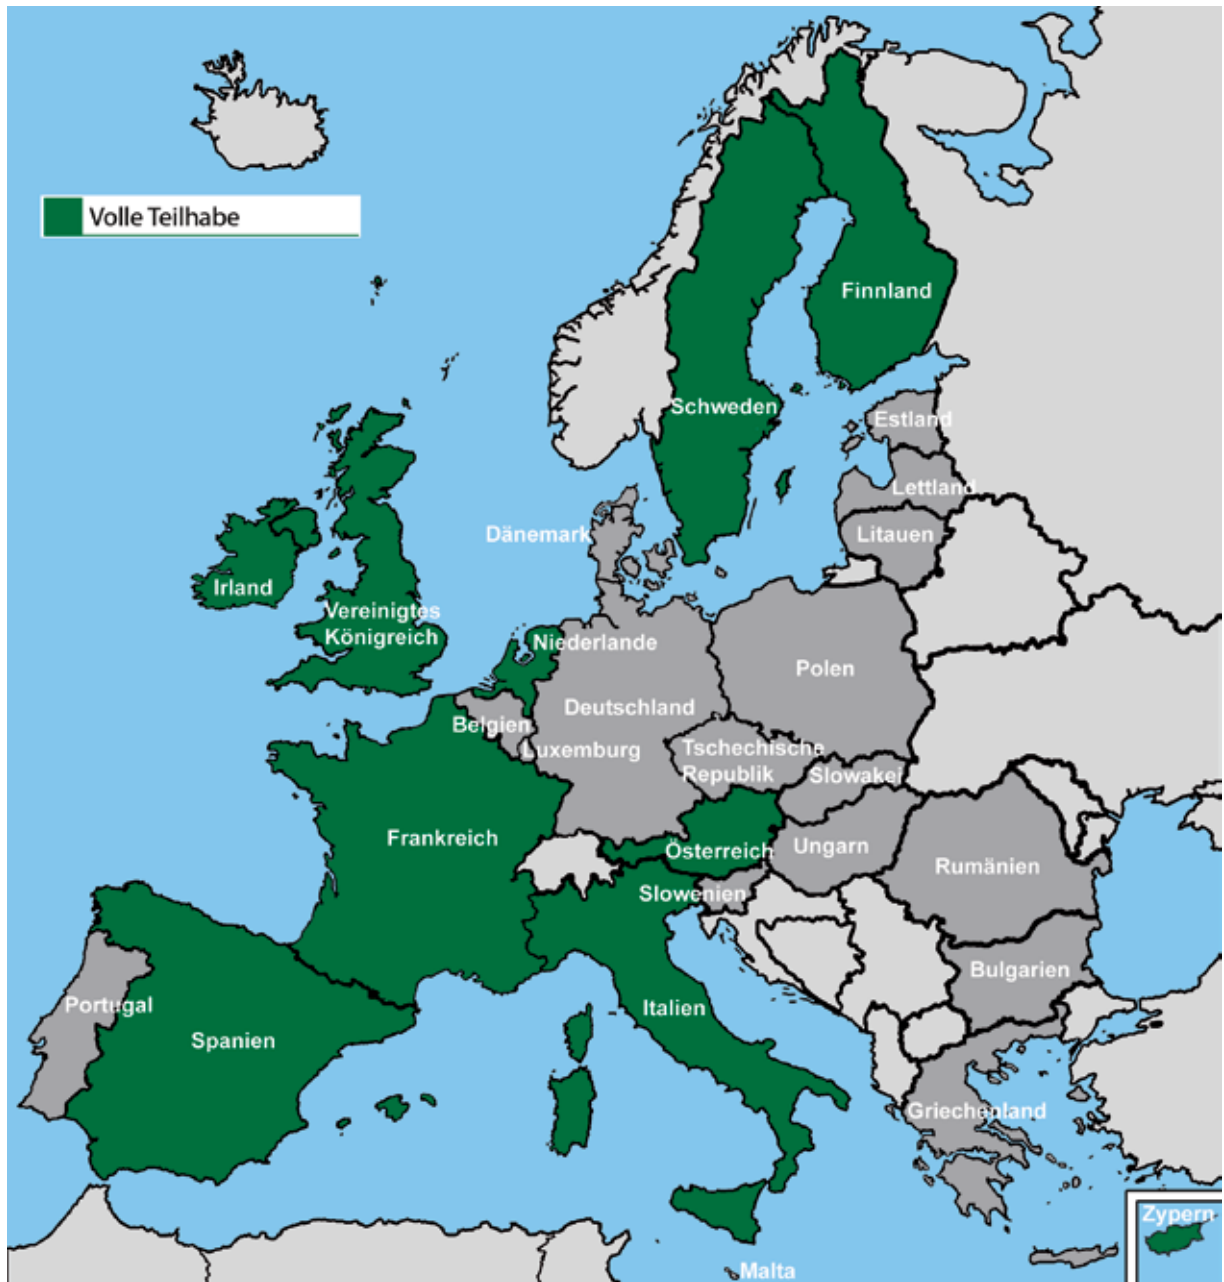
Volle Teilhabe

Finnland

Schweden

Estland

Lettland

Litauen

Dänemark

Irland

Vereinigtes Königreich

Niederlande

Polen

Deutschland

Belgien

Luxemburg

Tschechische Republik

Slowakei

Frankreich

Österreich

Ungarn

Rumänien

Slowenien

Bulgarien

Portugal

Spanien

Italien

Griechenland

Zypern

Malta